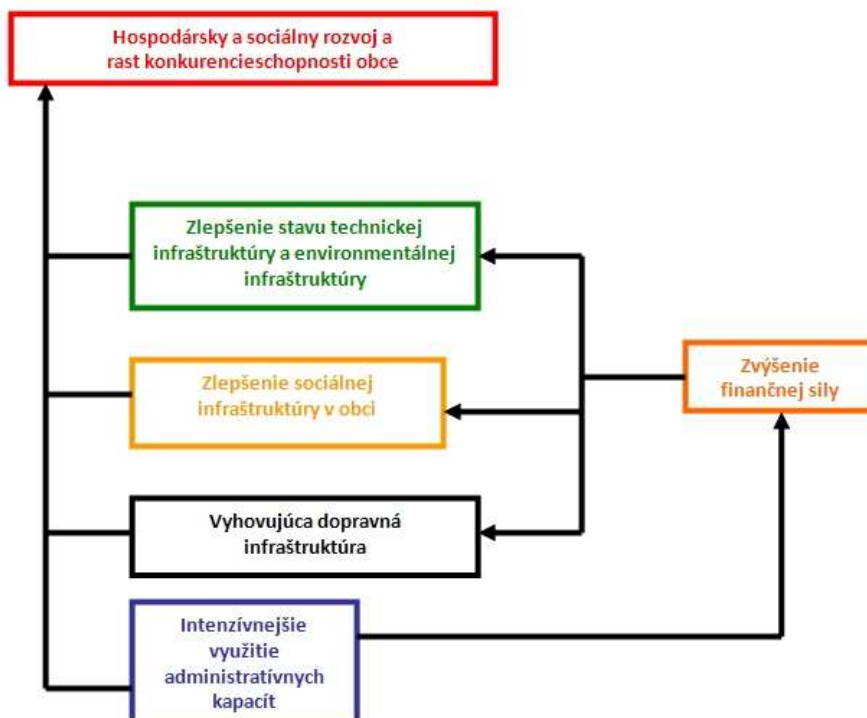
Hospodársky a sociálny rozvoj a rast konkurencieschopnosti obce

Zlepšenie stavu technickej infraštruktúry a environmentálnej infraštruktúry

Zlepšenie sociálnej infraštruktúry v obci

Zvýšenie finančnej sily

Vyhovujúca dopravná infraštruktúra

Intenzívnejšie využitie administratívnych kapacít